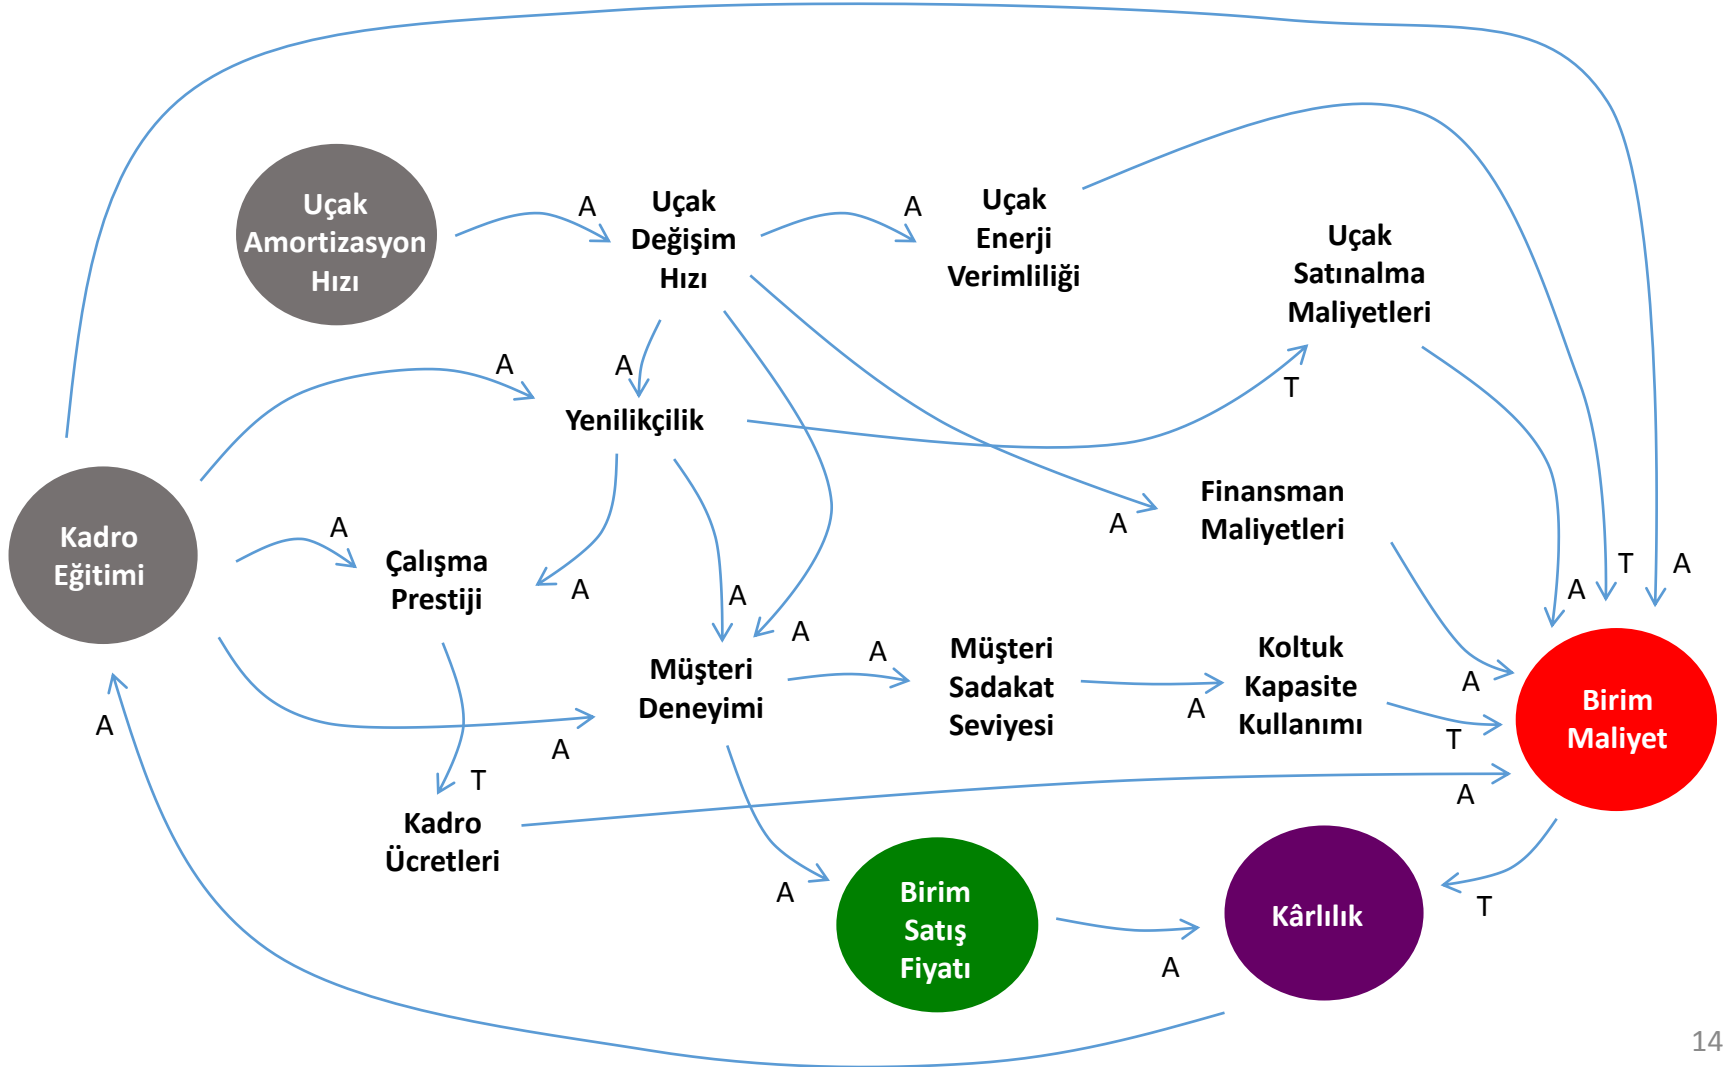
Uçak Amortizasyon Hızı

A

Uçak Değişim Hızı

A

Uçak Enerji Verimliliği

Uçak Satınalma Maliyetleri

A

A

T

Yenilikçilik

Kadro Eğitimi

Finansman Maliyetleri

A

A

Çalışma Prestiji

A

A

A

T

A

A

Müşteri Deneyimi

A

Müşteri Sadakat Seviyesi

Koltuk Kapasite Kullanımı

A

A

Birim Maliyet

A

A

T

T

Kadro Ücretleri

A

A

Birim Satış Fiyatı

Kârlılık

T

A

14